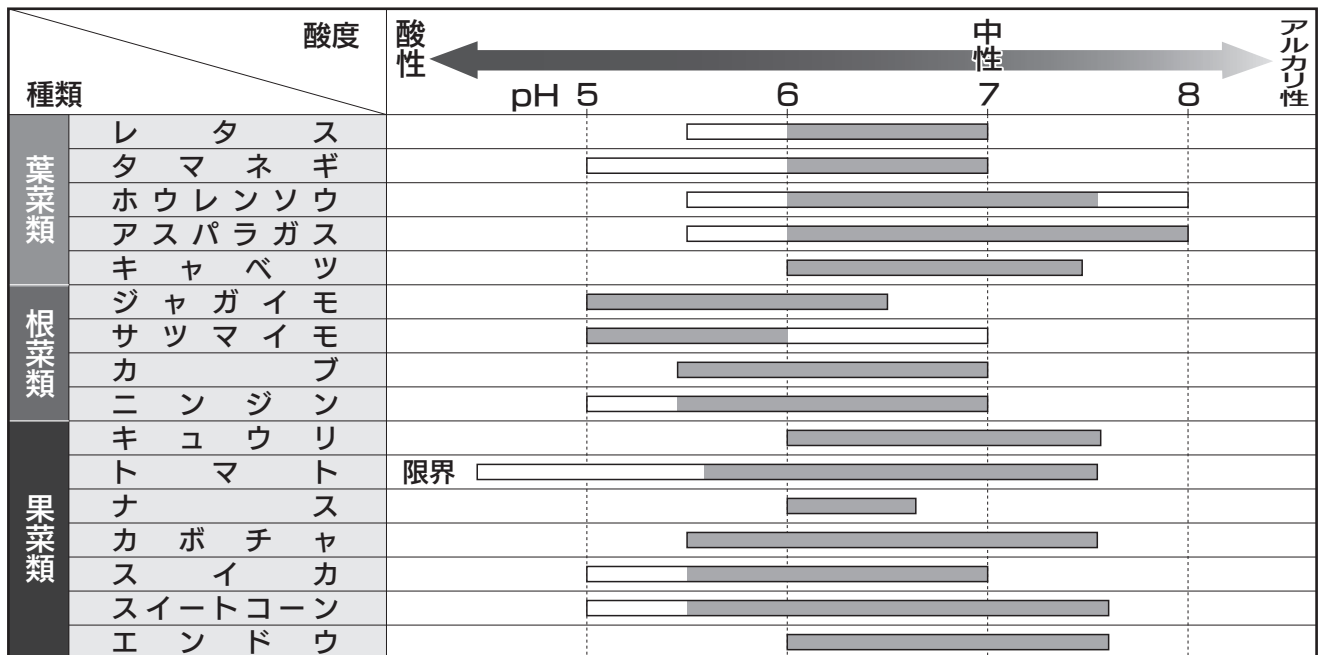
| 酸度 / 種類 | | 酸性 pH 5 | 6 | 中性 7 | 8 アルカリ性 |
|---|---|---|---|---|---|
| 葉菜類 | レタス | | | | |
| | タマネギ | | | | |
| | ホウレンソウ | | | | |
| | アスパラガス | | | | |
| | キャベツ | | | | |
| 根菜類 | ジャガイモ | | | | |
| | サツマイモ | | | | |
| | カブ | | | | |
| | ニンジン | | | | |
| 果菜類 | キュウリ | | | | |
| | トマト | 限界 | | | |
| | ナス | | | | |
| | カボチャ | | | | |
| | スイカ | | | | |
| | スイートコーン | | | | |
| | エンドウ | | | | |